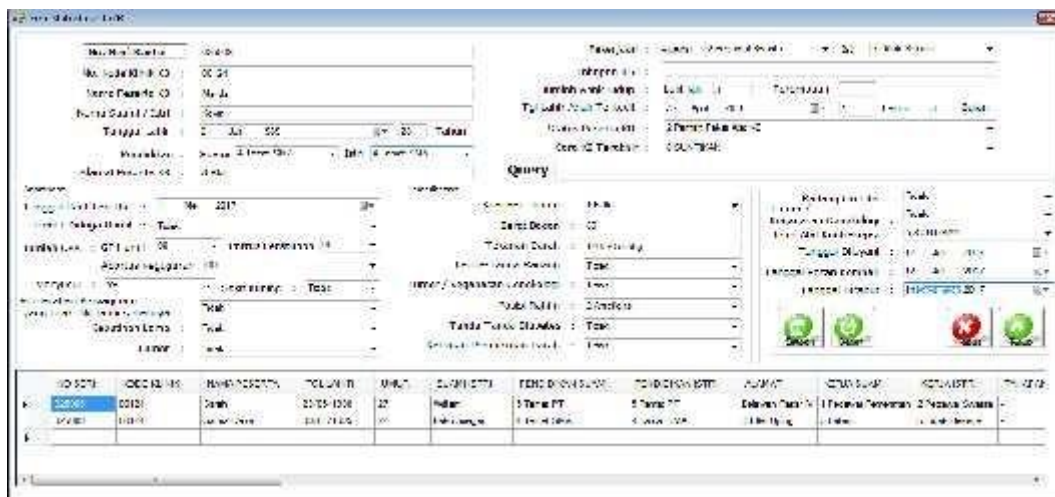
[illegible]

No. Kartu: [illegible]
No. Kode Klinik: 00 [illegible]
Nama Peserta: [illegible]
Nama Suami / Istri: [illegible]
Tanggal Lahir: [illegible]
Umur: 20 Tahun
Pendidikan: Suami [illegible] Istri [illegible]
Alamat Peserta KB: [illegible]

Pekerjaan: Suami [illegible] Istri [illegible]
Jumlah anak hidup: Laki-laki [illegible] Perempuan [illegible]
Tgl. lahir Anak Terkecil: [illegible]
Status Peserta KB: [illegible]
Cara KB Terakhir: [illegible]

Query

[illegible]
Tanggal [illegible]: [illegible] 2017
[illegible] Keluarga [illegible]: Tidak
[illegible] GPA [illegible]: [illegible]
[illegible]
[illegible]: Tidak
Keputihan Lama: Tidak
Tumor: Tidak

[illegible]
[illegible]: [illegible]
Berat Badan: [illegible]
Tekanan Darah: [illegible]
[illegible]: Tidak
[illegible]: Tidak
Posisi Rahim: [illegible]
Tanda Tanda Diabetes: Tidak
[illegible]: Tidak

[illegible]: Tidak
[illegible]: Tidak
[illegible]
Tanggal Dilayani: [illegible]
Tanggal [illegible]: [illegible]
Tanggal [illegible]: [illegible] 2017

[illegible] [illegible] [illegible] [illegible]

| NO KARTU | KODE KLINIK | NAMA PESERTA | TGL LAHIR | UMUR | SUAMI/ISTRI | PENDIDIKAN SUAMI | PENDIDIKAN ISTRI | ALAMAT | KERJA SUAMI | KERJA ISTRI | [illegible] |
|---|---|---|---|---|---|---|---|---|---|---|---|
| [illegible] | 00 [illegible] | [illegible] | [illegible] | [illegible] | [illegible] | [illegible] | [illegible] | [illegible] | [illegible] | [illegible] | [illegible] |
| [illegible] | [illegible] | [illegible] | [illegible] | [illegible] | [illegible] | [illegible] | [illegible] | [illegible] | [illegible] | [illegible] | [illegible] |